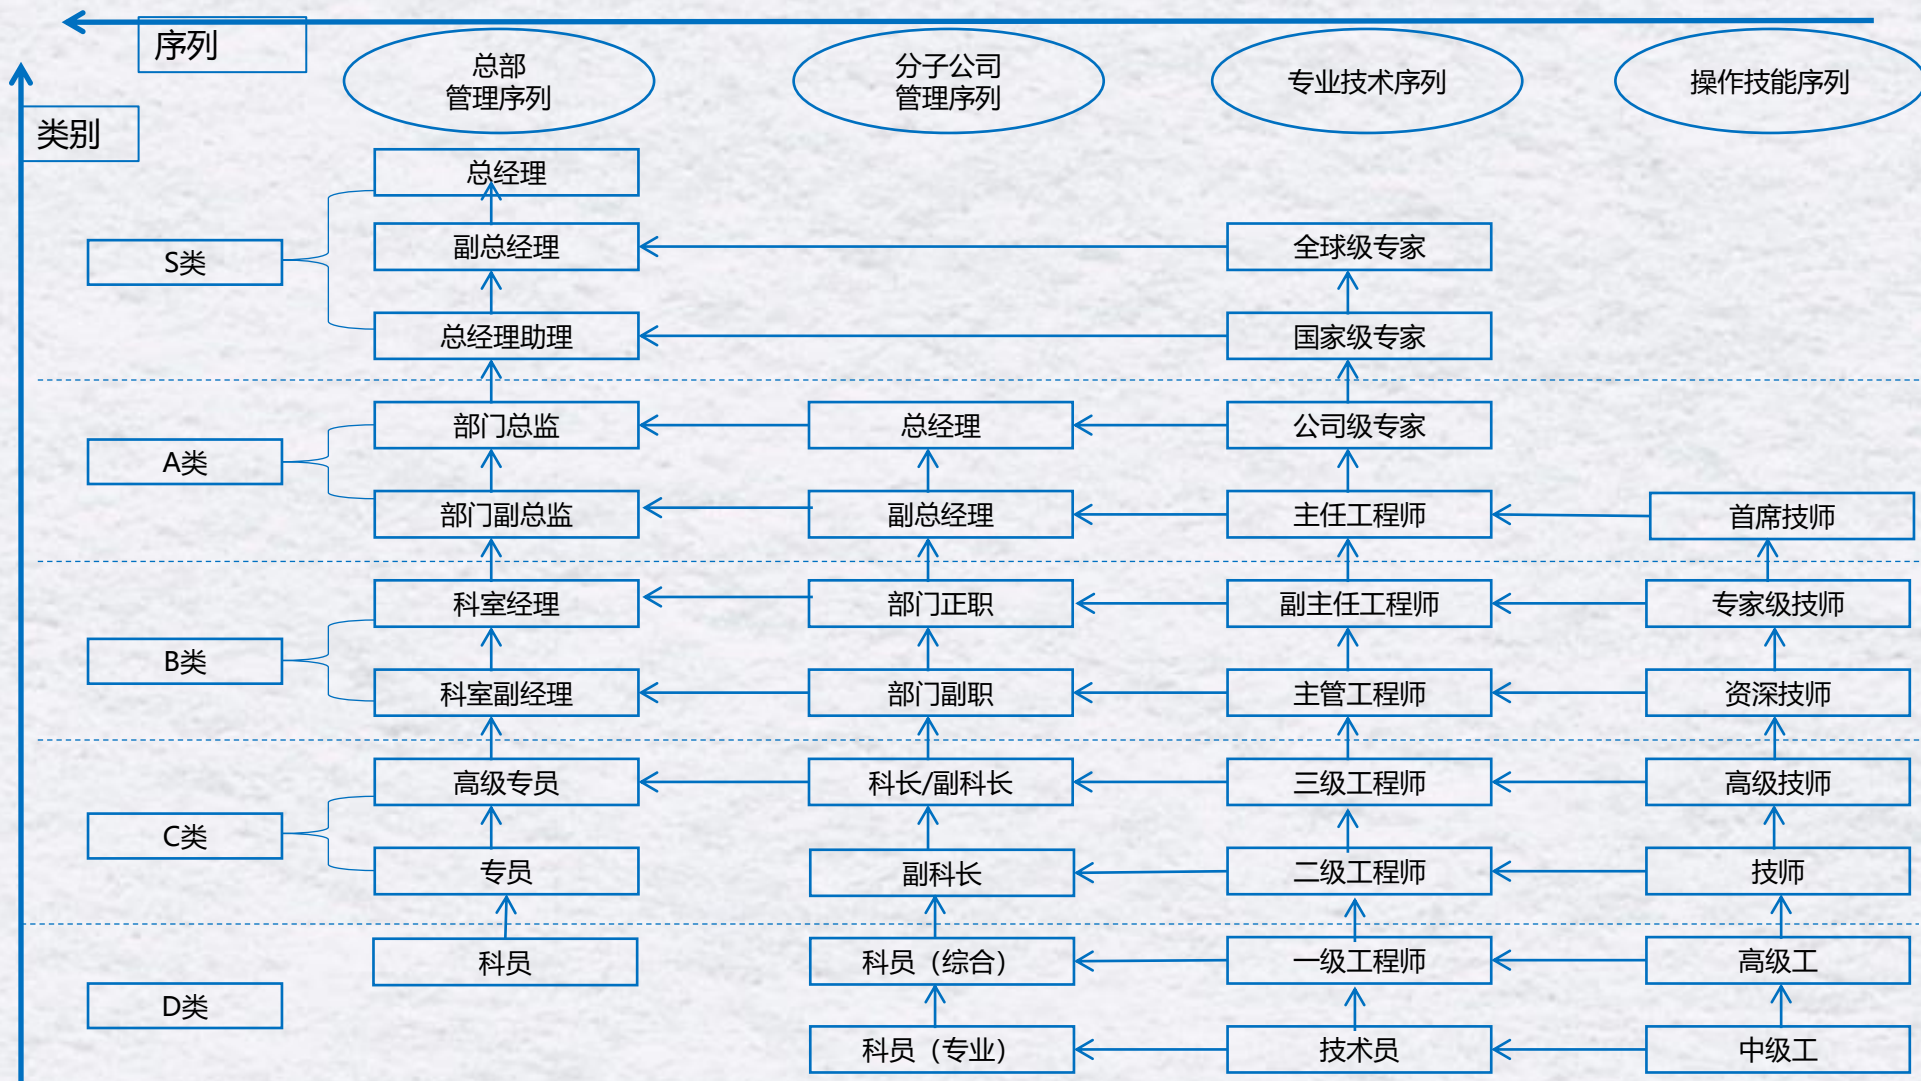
序列

类别

总部
管理序列

分子公司
管理序列

专业技术序列

操作技能序列

S类

总经理

副总经理

全球级专家

总经理助理

国家级专家

A类

部门总监

总经理

公司级专家

部门副总监

副总经理

主任工程师

首席技师

B类

科室经理

部门正职

副主任工程师

专家级技师

科室副经理

部门副职

主管工程师

资深技师

C类

高级专员

科长/副科长

三级工程师

高级技师

专员

副科长

二级工程师

技师

D类

科员

科员（综合）

一级工程师

高级工

科员（专业）

技术员

中级工